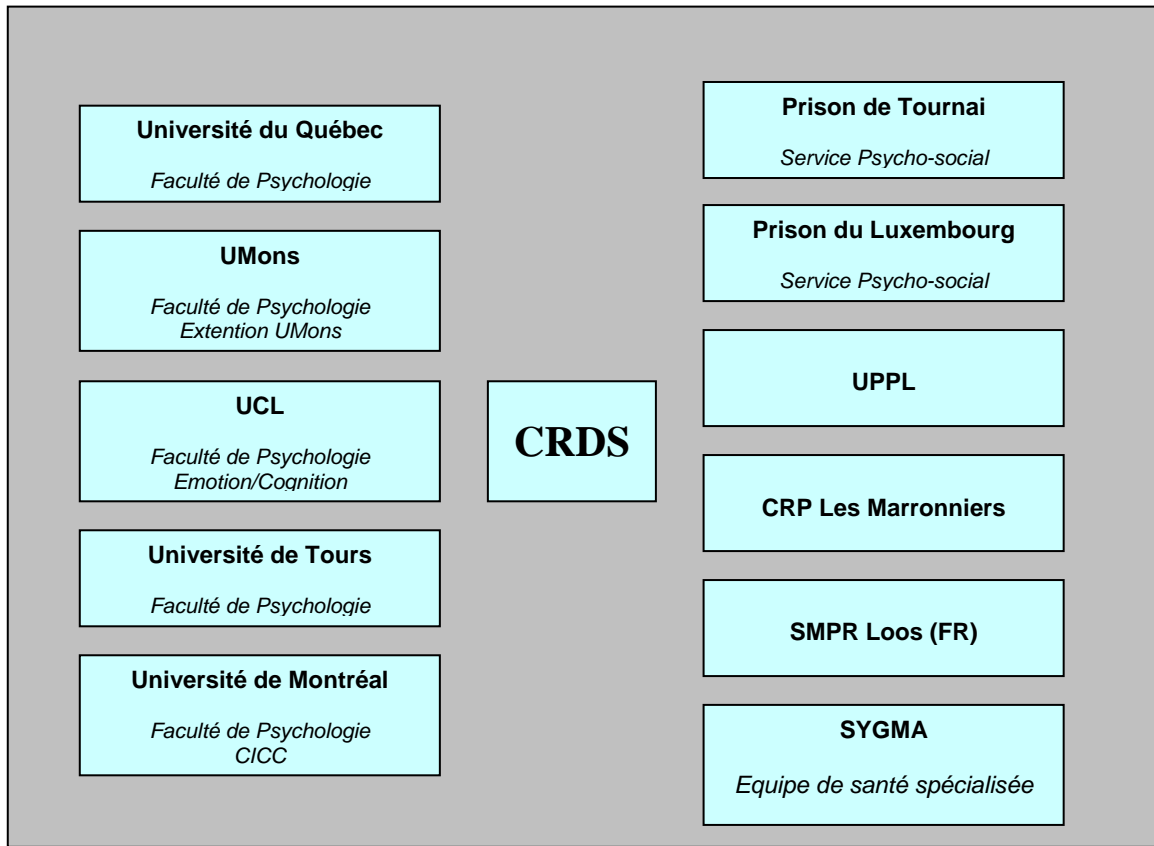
Université du Québec

Faculté de Psychologie

UMons

Faculté de Psychologie
Extention UMons

UCL

Faculté de Psychologie
Emotion/Cognition

Université de Tours

Faculté de Psychologie

Université de Montréal

Faculté de Psychologie
CICC

CRDS

Prison de Tournai

Service Psycho-social

Prison du Luxembourg

Service Psycho-social

UPPL

CRP Les Marronniers

SMPR Loos (FR)

SYGMA

Equipe de santé spécialisée